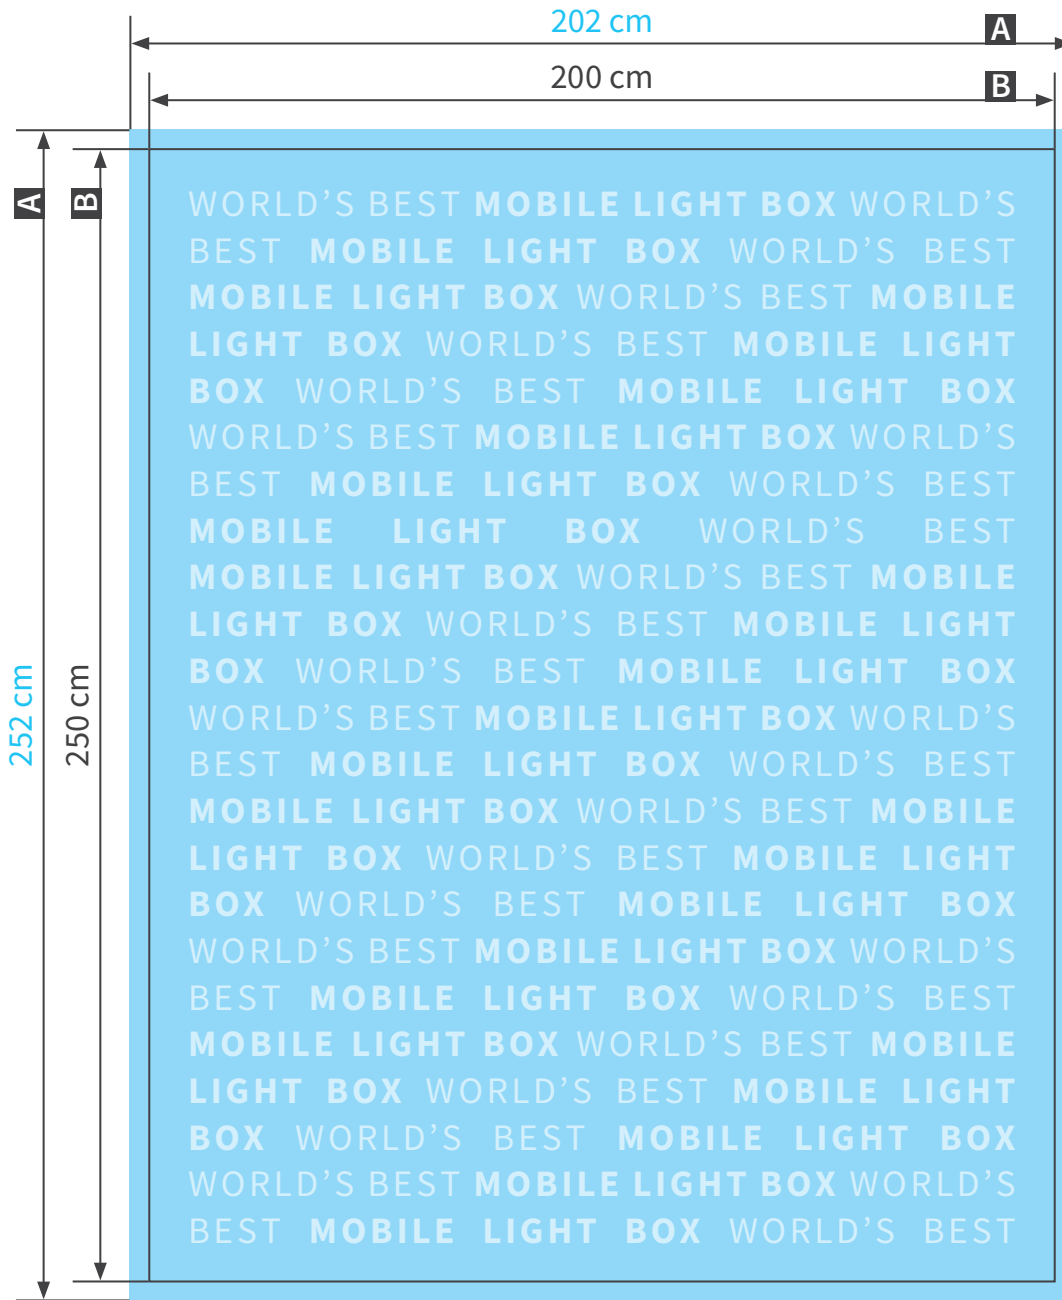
202 cm
A
200 cm
B
A
B
252 cm
250 cm

WORLD'S BEST MOBILE LIGHT BOX WORLD'S BEST MOBILE LIGHT BOX WORLD'S BEST MOBILE LIGHT BOX WORLD'S BEST MOBILE LIGHT BOX WORLD'S BEST MOBILE LIGHT BOX WORLD'S BEST MOBILE LIGHT BOX WORLD'S BEST MOBILE LIGHT BOX WORLD'S BEST MOBILE LIGHT BOX WORLD'S BEST MOBILE LIGHT BOX WORLD'S BEST MOBILE LIGHT BOX WORLD'S BEST MOBILE LIGHT BOX WORLD'S BEST MOBILE LIGHT BOX WORLD'S BEST MOBILE LIGHT BOX WORLD'S BEST MOBILE LIGHT BOX WORLD'S BEST MOBILE LIGHT BOX WORLD'S BEST MOBILE LIGHT BOX WORLD'S BEST MOBILE LIGHT BOX WORLD'S BEST MOBILE LIGHT BOX WORLD'S BEST MOBILE LIGHT BOX WORLD'S BEST MOBILE LIGHT BOX WORLD'S BEST MOBILE LIGHT BOX WORLD'S BEST MOBILE LIGHT BOX WORLD'S BEST MOBILE LIGHT BOX WORLD'S BEST